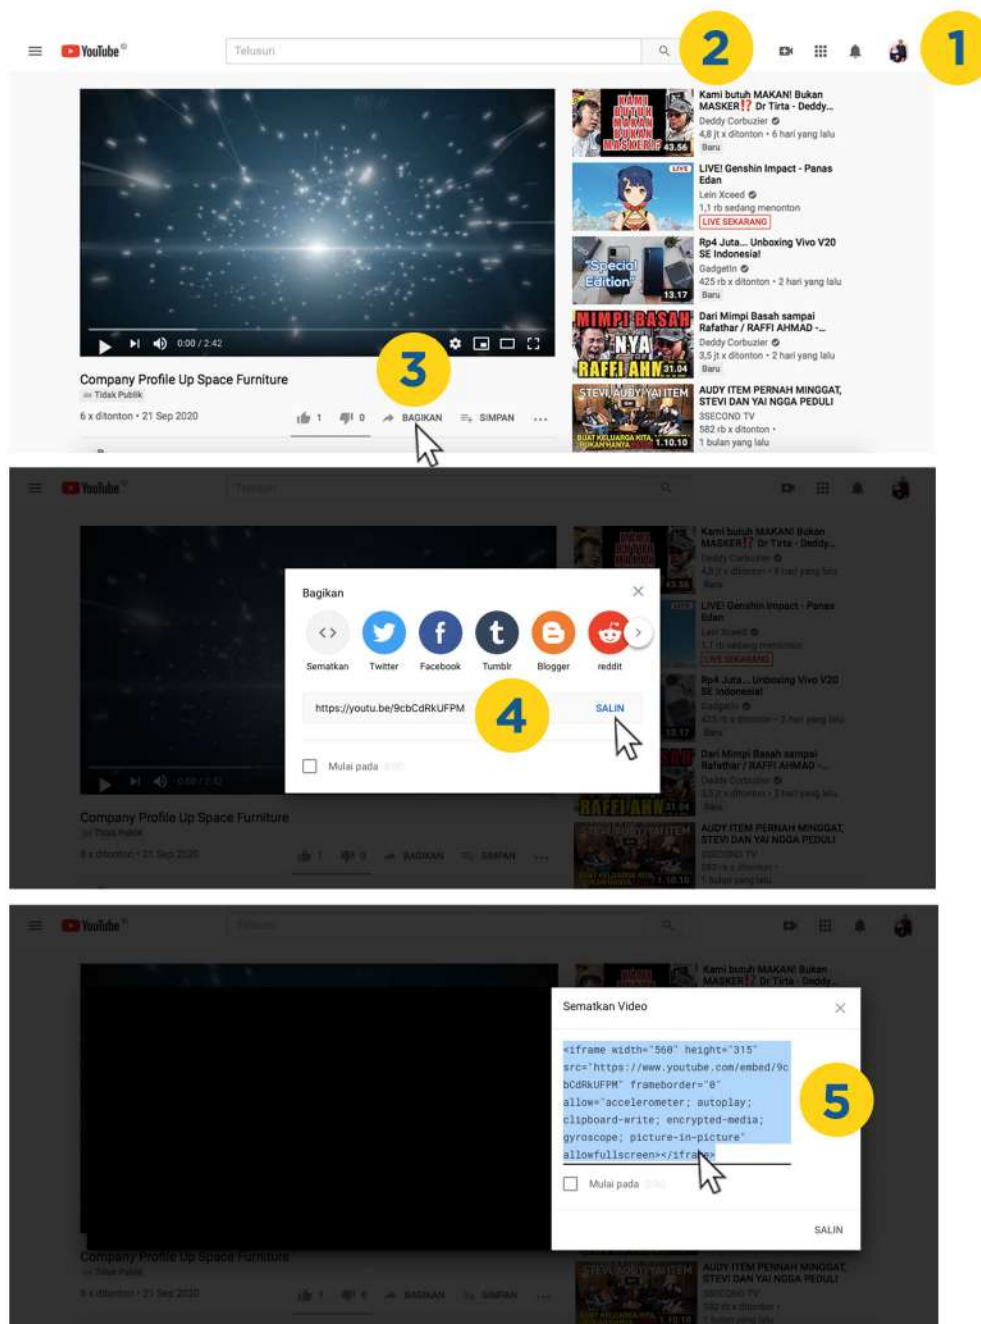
YouTube

Telusuri

2

1

0:00 / 2:42

3

Company Profile Up Space Furniture

Tidak Publik

6 x ditonton • 21 Sep 2020

1 0 BAGIKAN SIMPAN ...

Kami butuh MAKAN! Bukan MASKER⁉️ Dr Tirta - Deddy...
Deddy Corbuzier
4,8 jt x ditonton • 6 hari yang lalu
Baru
43.56

LIVE! Genshin Impact - Panas Edan
Lein Xceed
1,1 rb sedang menonton
LIVE SEKARANG

Rp4 Juta... Unboxing Vivo V20 SE Indonesia!
GadgetIn
425 rb x ditonton • 2 hari yang lalu
Baru
13.17

Dari Mimpi Basah sampai Rafathar / RAFFI AHMAD -...
Deddy Corbuzier
3,5 jt x ditonton • 2 hari yang lalu
Baru
31.04

AUDY ITEM PERNAH MINGGAT, STEVI DAN YAI NGGA PEDULI
3SECOND TV
582 rb x ditonton •
1 bulan yang lalu
1.10.10

Bagikan

Sematkan Twitter Facebook Tumblr Blogger reddit

https://youtu.be/9cbCdRkUFPM

4

SALIN

Mulai pada

Sematkan Video

<iframe width="560" height="315" src="https://www.youtube.com/embed/9cbCdRkUFPM" frameborder="0" allow="accelerometer; autoplay; clipboard-write; encrypted-media; gyroscope; picture-in-picture" allowfullscreen></iframe>

5

Mulai pada

SALIN